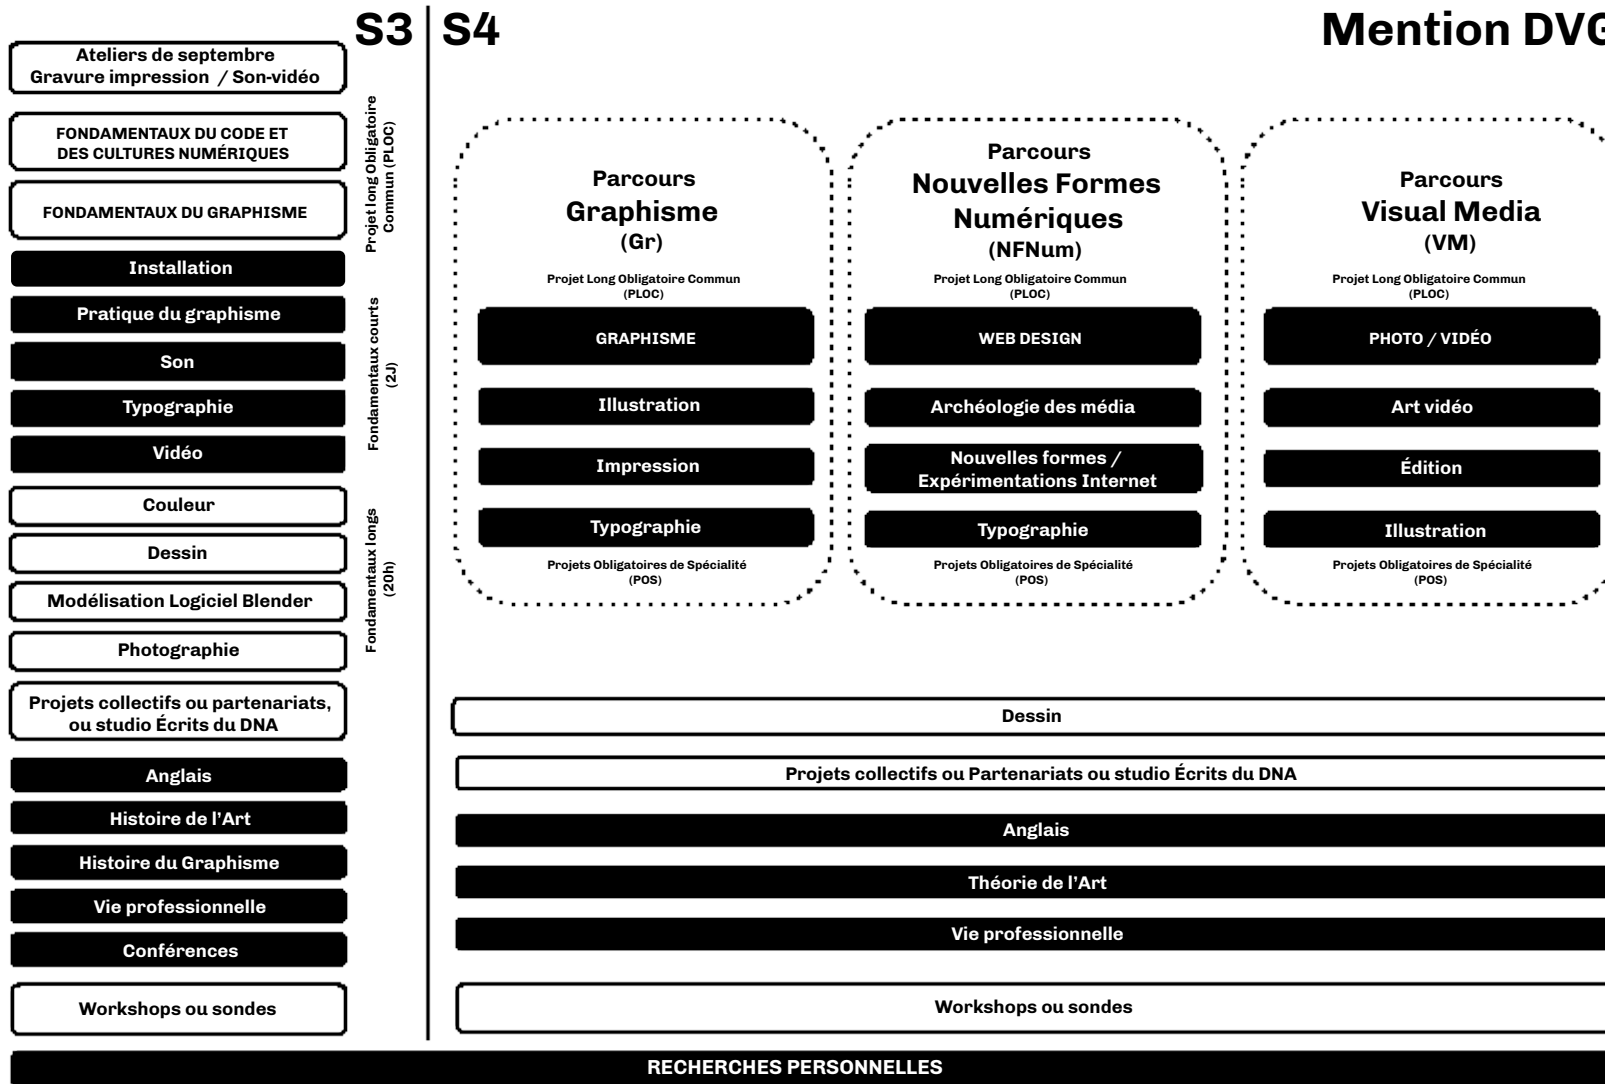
S3 | S4

Mention DVG

Ateliers de septembre
Gravure impression / Son-vidéo

FONDAMENTAUX DU CODE ET DES CULTURES NUMÉRIQUES

FONDAMENTAUX DU GRAPHISME

Projet long Obligatoire Commun (PLOC)

Installation

Pratique du graphisme

Son

Typographie

Vidéo

Fondamentaux courts (2J)

Couleur

Dessin

Modélisation Logiciel Blender

Photographie

Fondamentaux longs (20h)

Projets collectifs ou partenariats, ou studio Écrits du DNA

Anglais

Histoire de l'Art

Histoire du Graphisme

Vie professionnelle

Conférences

Workshops ou sondes

Parcours
Graphisme
(Gr)

Projet Long Obligatoire Commun (PLOC)

GRAPHISME

Illustration

Impression

Typographie

Projets Obligatoires de Spécialité (POS)

Parcours
Nouvelles Formes Numériques
(NFNum)

Projet Long Obligatoire Commun (PLOC)

WEB DESIGN

Archéologie des média

Nouvelles formes / Expérimentations Internet

Typographie

Projets Obligatoires de Spécialité (POS)

Parcours
Visual Media
(VM)

Projet Long Obligatoire Commun (PLOC)

PHOTO / VIDÉO

Art vidéo

Édition

Illustration

Projets Obligatoires de Spécialité (POS)

Dessin

Projets collectifs ou Partenariats ou studio Écrits du DNA

Anglais

Théorie de l'Art

Vie professionnelle

Workshops ou sondes

RECHERCHES PERSONNELLES